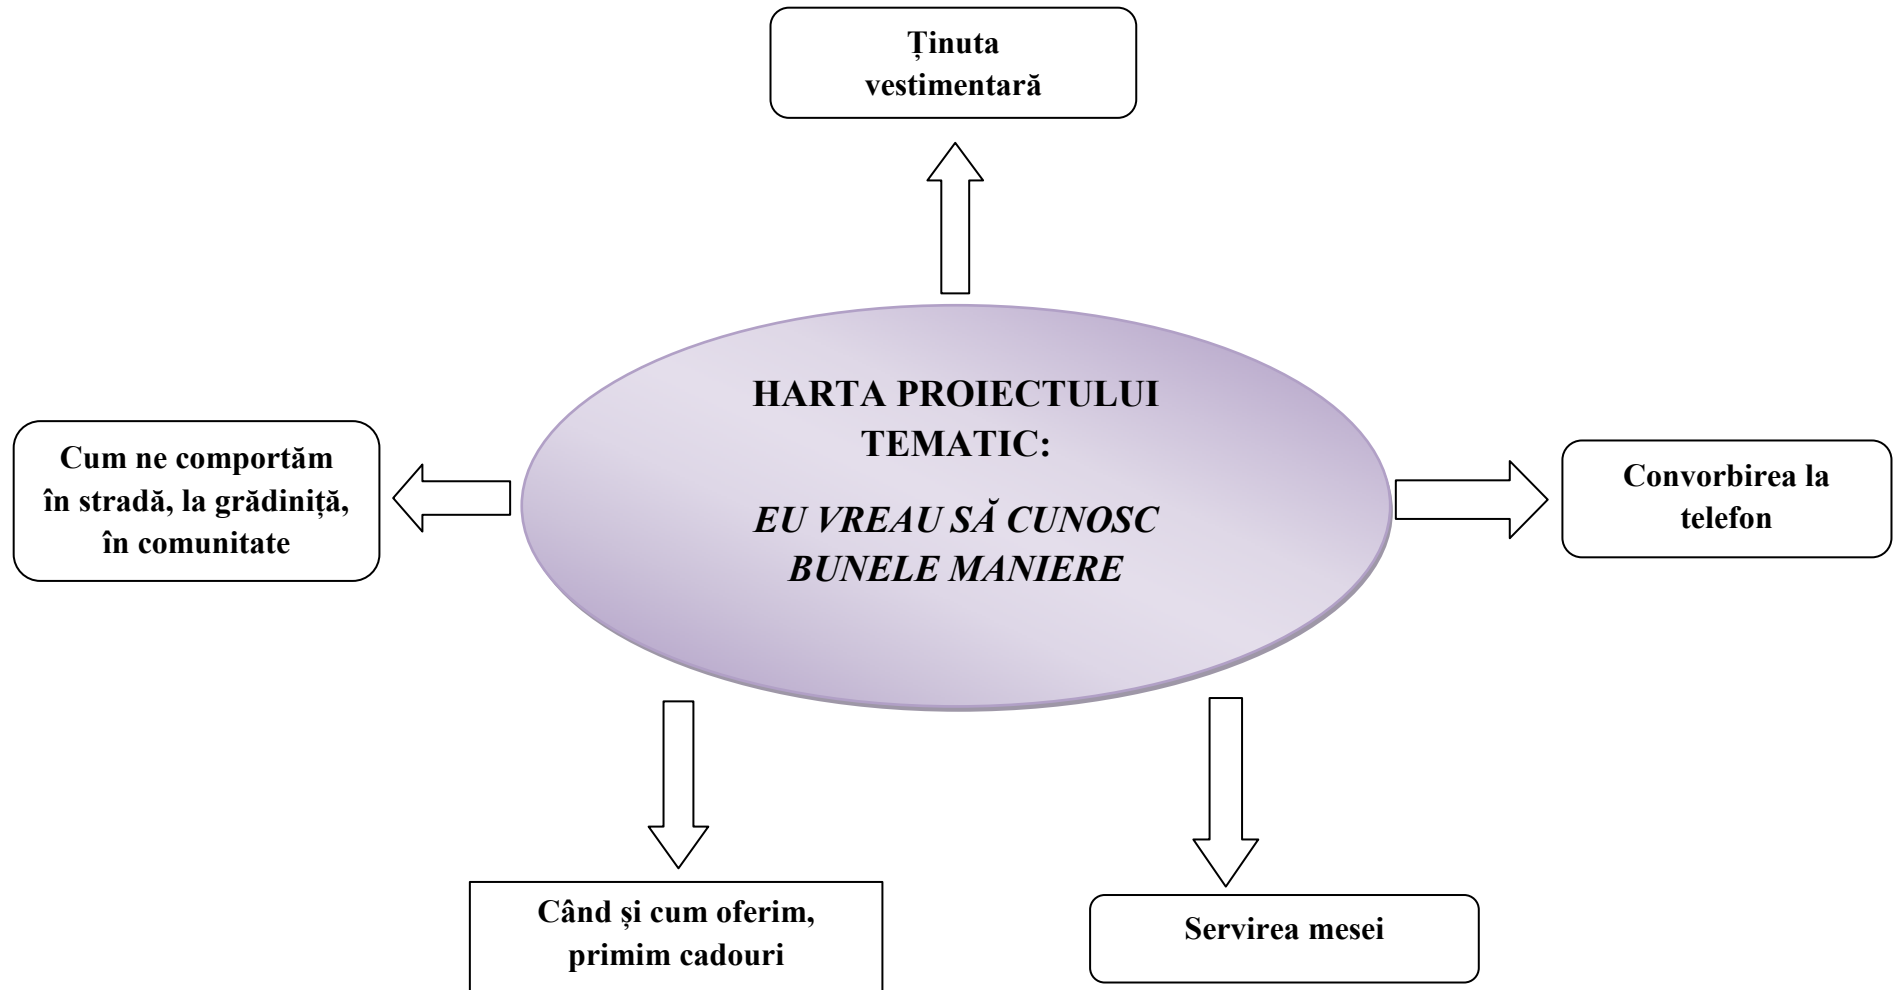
Ținuta vestimentară

HARTA PROIECTULUI TEMATIC:

*EU VREAU SĂ CUNOSC BUNELE MANIERE*

Cum ne comportăm în stradă, la grădiniță, în comunitate

Convorbirea la telefon

Când și cum oferim, primim cadouri

Servirea mesei